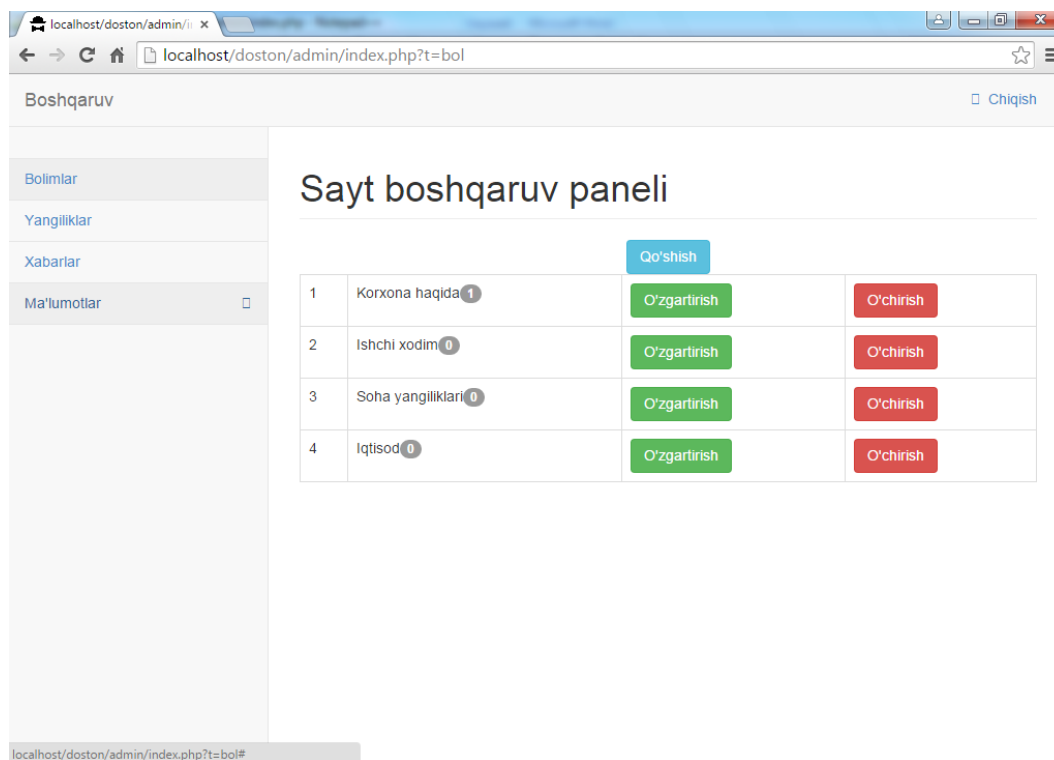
localhost/doston/admin/i ×

localhost/doston/admin/index.php?t=bol

Boshqaruv

Chiqish

Bolimlar
Yangiliklar
Xabarlar
Ma'lumotlar

Sayt boshqaruv paneli

Qo'shish

| | | | |
|---|---|---|---|
| 1 | Korxona haqida 1 | O'zgartirish | O'chirish |
| 2 | Ishchi xodim 0 | O'zgartirish | O'chirish |
| 3 | Soha yangiliklari 0 | O'zgartirish | O'chirish |
| 4 | Iqtisod 0 | O'zgartirish | O'chirish |

localhost/doston/admin/index.php?t=bol#